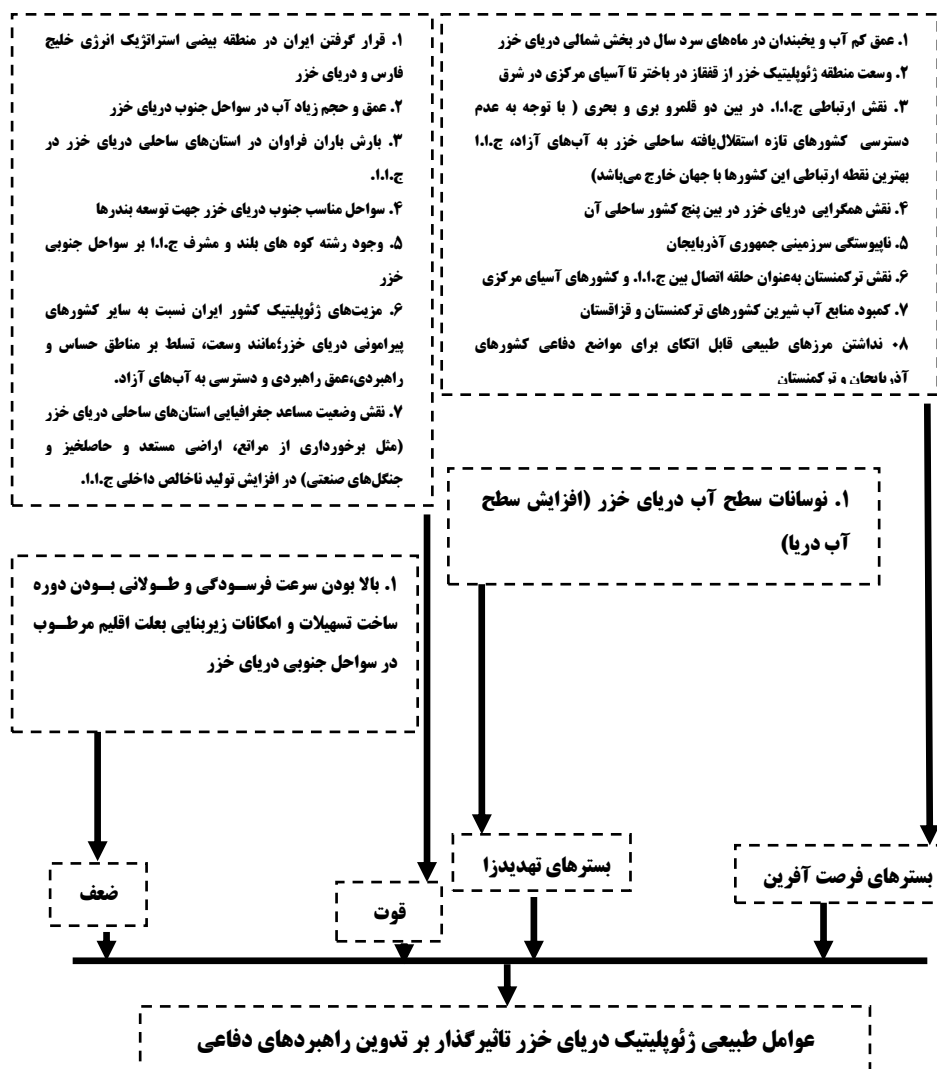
۱. عمق کم آب و یخبندان در ماه‌های سرد سال در بخش شمالی دریای خزر
۲. وسعت منطقه ژئوپلیتیک خزر از قفقاز در باختر تا آسیای مرکزی در شرق
۳. نقش ارتباطی ج.ا.ا. در بین دو قلمرو بری و بحری ( با توجه به عدم دسترسی کشورهای تازه استقلال‌یافته ساحلی خزر به آب‌های آزاد، ج.ا.ا بهترین نقطه ارتباطی این کشورها با جهان خارج می‌باشد)
۴. نقش همگرایی دریای خزر در بین پنج کشور ساحلی آن
۵. ناپیوستگی سرزمینی جمهوری آذربایجان
۶. نقش ترکمنستان به‌عنوان حلقه اتصال بین ج.ا.ا. و کشورهای آسیای مرکزی
۷. کمبود منابع آب شیرین کشورهای ترکمنستان و قزاقستان
۸. نداشتن مرزهای طبیعی قابل اتکای برای مواضع دفاعی کشورهای آذربایجان و ترکمنستان

۱. قرار گرفتن ایران در منطقه بیضی استراتژیک انرژی خلیج فارس و دریای خزر
۲. عمق و حجم زیاد آب در سواحل جنوب دریای خزر
۳. بارش باران فراوان در استان‌های ساحلی دریای خزر در ج.ا.ا.
۴. سواحل مناسب جنوب دریای خزر جهت توسعه بندرها
۵. وجود رشته کوه های بلند و مشرف ج.ا.ا بر سواحل جنوبی خزر
۶. مزیت‌های ژئوپلیتیک کشور ایران نسبت به سایر کشورهای پیرامونی دریای خزر؛مانند وسعت، تسلط بر مناطق حساس و راهبردی،عمق راهبردی و دسترسی به آب‌های آزاد.
۷. نقش وضعیت مساعد جغرافیایی استان‌های ساحلی دریای خزر (مثل برخورداری از مراتع، اراضی مستعد و حاصلخیز و جنگل‌های صنعتی) در افزایش تولید ناخالص داخلی ج.ا.ا.

۱. نوسانات سطح آب دریای خزر (افزایش سطح آب دریا)

۱. بالا بودن سرعت فرسودگی و طولانی بودن دوره ساخت تسهیلات و امکانات زیربنایی بعلت اقلیم مرطوب در سواحل جنوبی دریای خزر

ضعف

قوت

بسترهای تهدیدزا

بسترهای فرصت آفرین

عوامل طبیعی ژئوپلیتیک دریای خزر تاثیرگذار بر تدوین راهبردهای دفاعی